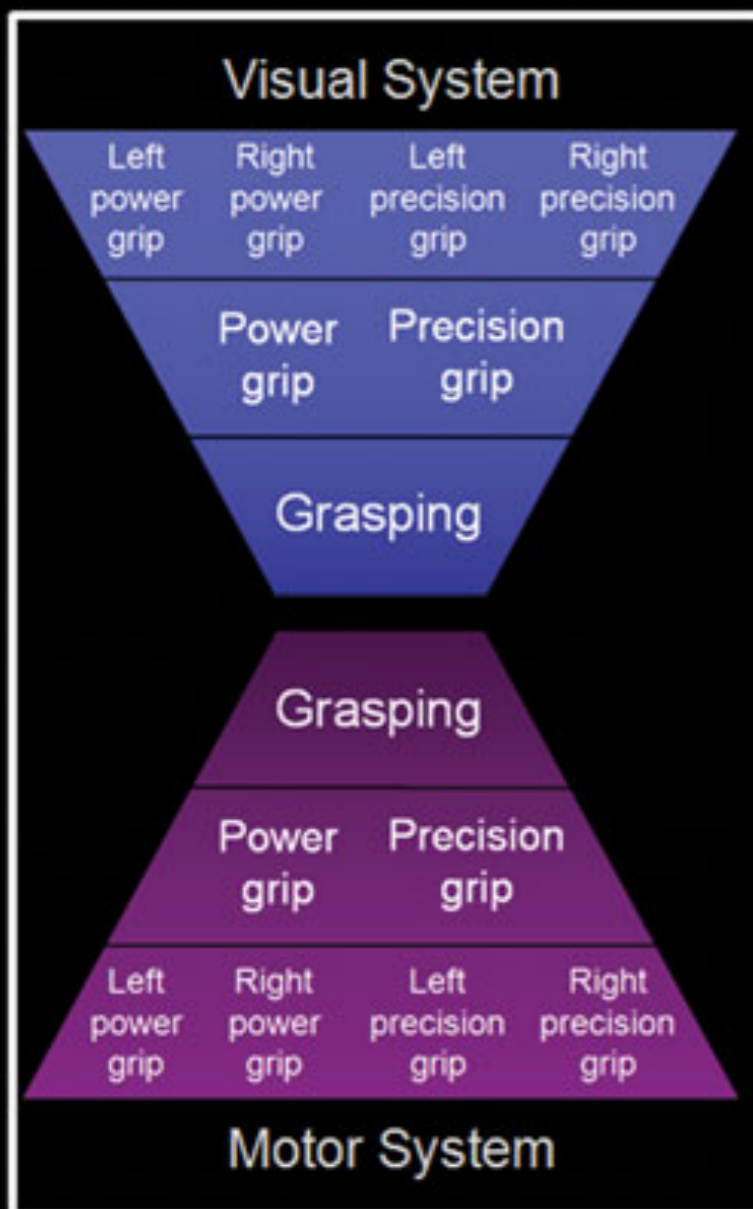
Visual System

Left power grip
Right power grip
Left precision grip
Right precision grip

Power grip
Precision grip

Grasping

Grasping

Power grip
Precision grip

Left power grip
Right power grip
Left precision grip
Right precision grip

Motor System